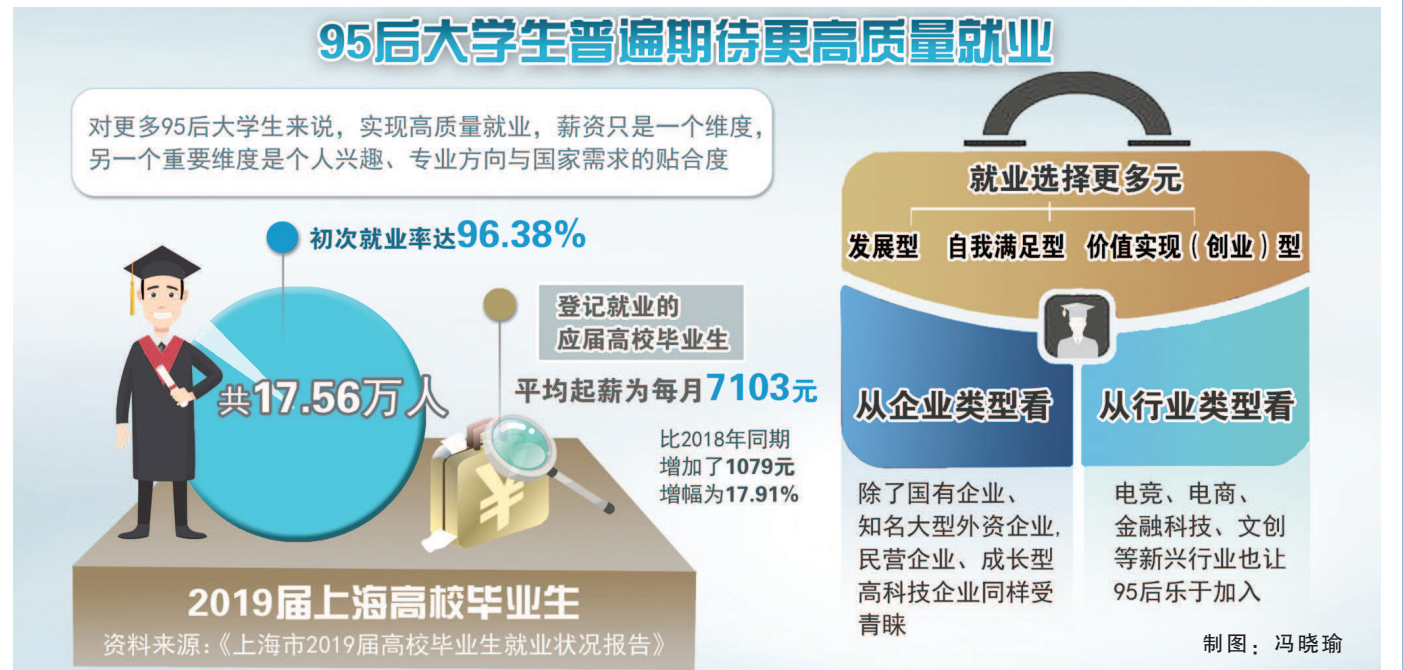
95后大学生普遍期待更高质量就业

对更多95后大学生来说，实现高质量就业，薪资只是一个维度，另一个重要维度是个人兴趣、专业方向与国家需求的贴合度

初次就业率达96.38%

共17.56万人

登记就业的应届高校毕业生

平均起薪为每月7103元

比2018年同期增加了1079元增幅为17.91%

2019届上海高校毕业生

资料来源：《上海市2019届高校毕业生就业状况报告》

就业选择更多元

发展型　自我满足型　价值实现（创业）型

从企业类型看

除了国有企业、知名大型外资企业，民营企业、成长型高科技企业同样受青睐

从行业类型看

电竞、电商、金融科技、文创等新兴行业也让95后乐于加入

制图：冯晓瑜